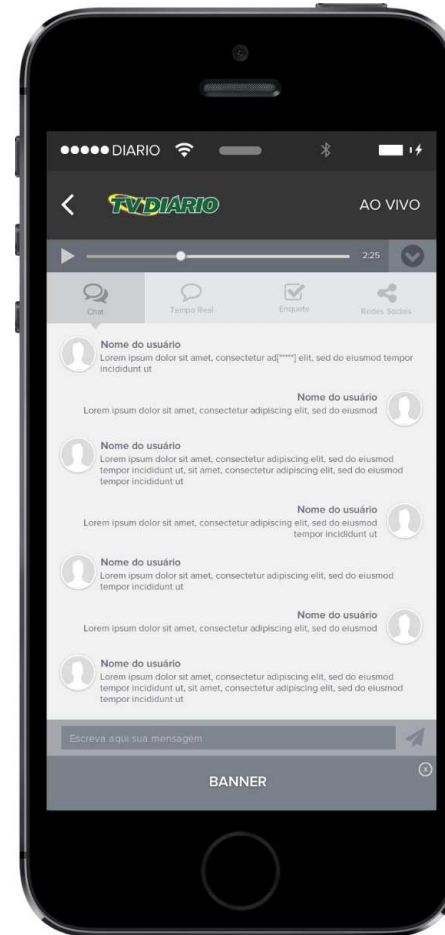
●●●●● DIARIO

TV DIARIO

AO VIVO

2:25

Chat

Tempo Real

Enquete

Redes Sociais

Nome do usuário
Lorem ipsum dolor sit amet, consectetur ad[*****] elit, sed do eiusmod tempor incididunt ut

Nome do usuário
Lorem ipsum dolor sit amet, consectetur adipiscing elit, sed do eiusmod

Nome do usuário
Lorem ipsum dolor sit amet, consectetur adipiscing elit, sed do eiusmod tempor incididunt ut, sit amet, consectetur adipiscing elit, sed do eiusmod tempor incididunt ut

Nome do usuário
Lorem ipsum dolor sit amet, consectetur adipiscing elit, sed do eiusmod tempor incididunt ut

Nome do usuário
Lorem ipsum dolor sit amet, consectetur adipiscing elit, sed do eiusmod tempor incididunt ut

Nome do usuário
Lorem ipsum dolor sit amet, consectetur adipiscing elit, sed do eiusmod

Nome do usuário
Lorem ipsum dolor sit amet, consectetur adipiscing elit, sed do eiusmod tempor incididunt ut, sit amet, consectetur adipiscing elit, sed do eiusmod tempor incididunt ut

Escreva aqui sua mensagem

BANNER